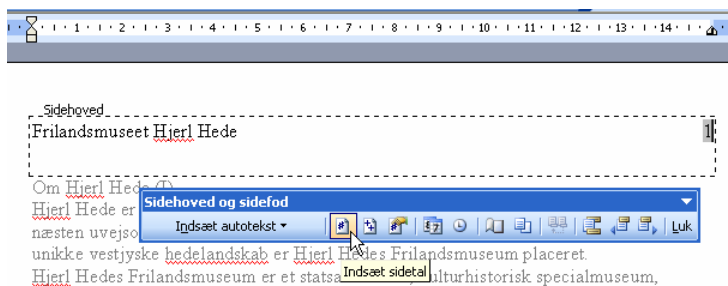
· 1 · 1 · 1 · 2 · 1 · 3 · 1 · 4 · 1 · 5 · 1 · 6 · 1 · 7 · 1 · 8 · 1 · 9 · 1 · 10 · 1 · 11 · 1 · 12 · 1 · 13 · 1 · 14 ·

Sidehoved

Frilandsmuseet Hjerl Hede 1

Om Hjerl Hede (1)

Hjerl Hede er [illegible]

næsten uvejso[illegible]

unikke vestjyske hedelandskab er Hjerl Hedes Frilandsmuseum placeret.

Hjerl Hedes Frilandsmuseum er et statsa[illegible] kulturhistorisk specialmuseum,

Sidehoved og sidefod

Indsæt autotekst ▾

Luk

Indsæt sidetal